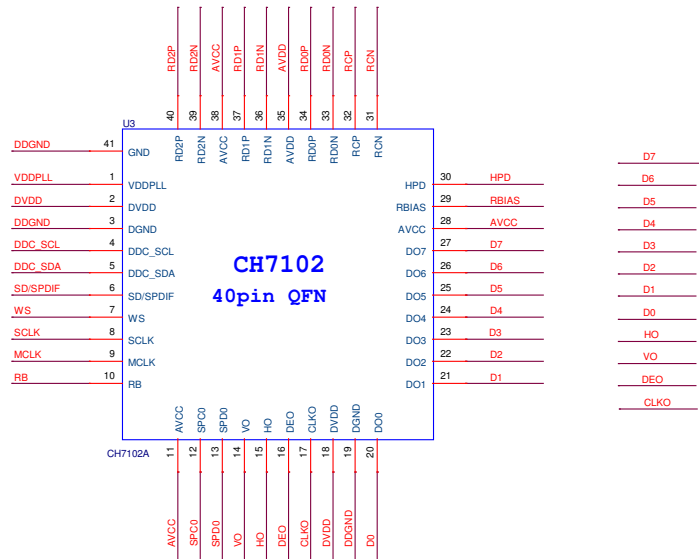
RD2P RD2N AVCC RD1P RD1N AVDD RD0P RD0N RCP RCN

40 39 38 37 36 35 34 33 32 31

U3

RD2P RD2N AVCC RD1P RD1N AVDD RD0P RD0N RCP RCN

DDGND 41 GND
VDDPLL 1 VDDPLL
DVDD 2 DVDD
DDGND 3 DGND
DDC_SCL 4 DDC_SCL
DDC_SDA 5 DDC_SDA
SD/SPDIF 6 SD/SPDIF
WS 7 WS
SCLK 8 SCLK
MCLK 9 MCLK
RB 10 RB

CH7102
40pin QFN

HPD 30 HPD
RBIAS 29 RBIAS
AVCC 28 AVCC
DO7 27 D7
DO6 26 D6
DO5 25 D5
DO4 24 D4
DO3 23 D3
DO2 22 D2
DO1 21 D1

D7
D6
D5
D4
D3
D2
D1
D0
HO
VO
DEO
CLKO

AVCC SPC0 SPD0 VO HO DEO CLKO DVDD DGND DO0

CH7102A

11 12 13 14 15 16 17 18 19 20

AVCC SPC0 SPD0 VO HO DEO CLKO DVDD DDGND D0